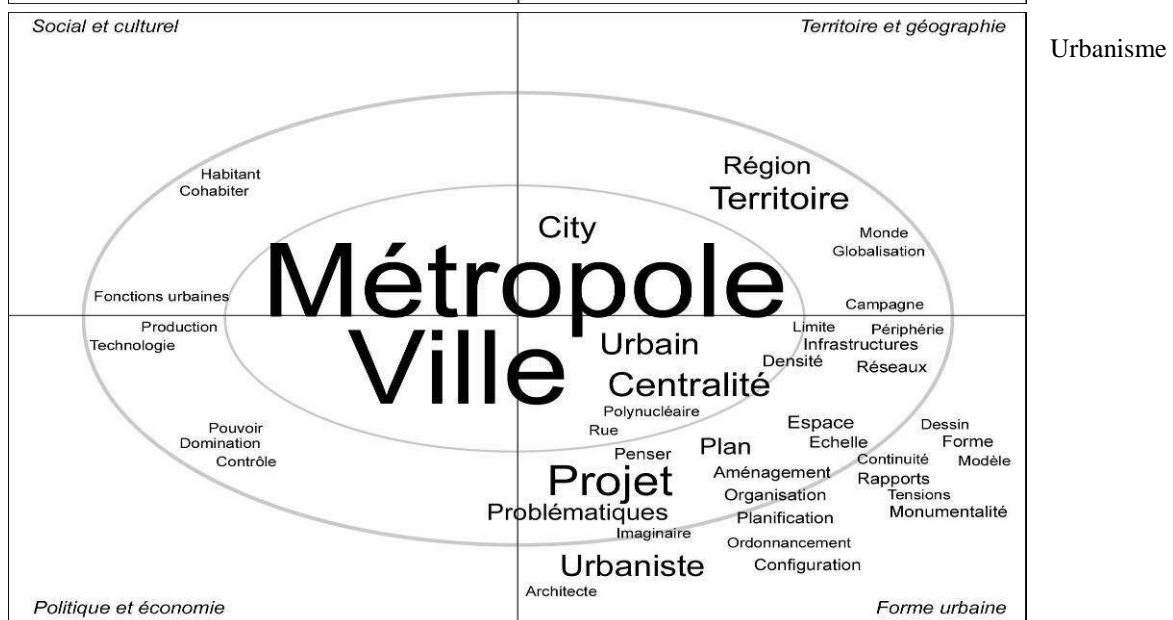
Social et culturel

Territoire et géographie

Urbanisme

Habitant
Cohabiter

Région
Territoire

City

Monde
Globalisation

Métropole
Ville

Fonctions urbaines

Campagne

Production
Technologie

Limite
Périphérie
Infrastructures
Densité
Réseaux

Urbain
Centralité

Polynucléaire
Rue

Pouvoir
Domination
Contrôle

Espace
Echelle
Dessin
Forme
Modèle
Continuité
Rapports
Tensions
Monumentalité

Penser
Plan
Projet
Aménagement
Organisation
Problématiques
Planification
Imaginaire
Ordonnancement
Urbaniste
Configuration
Architecte

Politique et économie

Forme urbaine